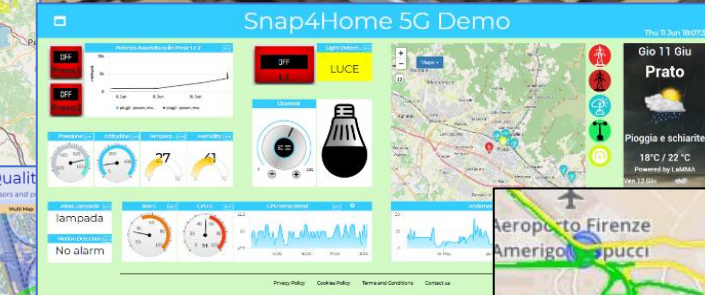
Snap4Home 5G Demo

Thu 11 Jun 18:07

OFF

OFF

Potenza Assorbita sulle Prese 1 e 2

OFF

Light Detect

LUCE

Dimmer

Gio 11 Giu

Prato

Pioggia e schiarite

18°C / 22 °C

Powered by LaMMA

Ven 12 Giu

Pressione

Altitudine

Temperat

Humidity

27

41

Allow Lampada

lampada

Motion Detection

No alarm

CPU Temp trend

Privacy Policy

Cookies Policy

Terms and Conditions

Contact us

Multi Map

qualit

Aeroporto Firenze

Amerigo Vespucci